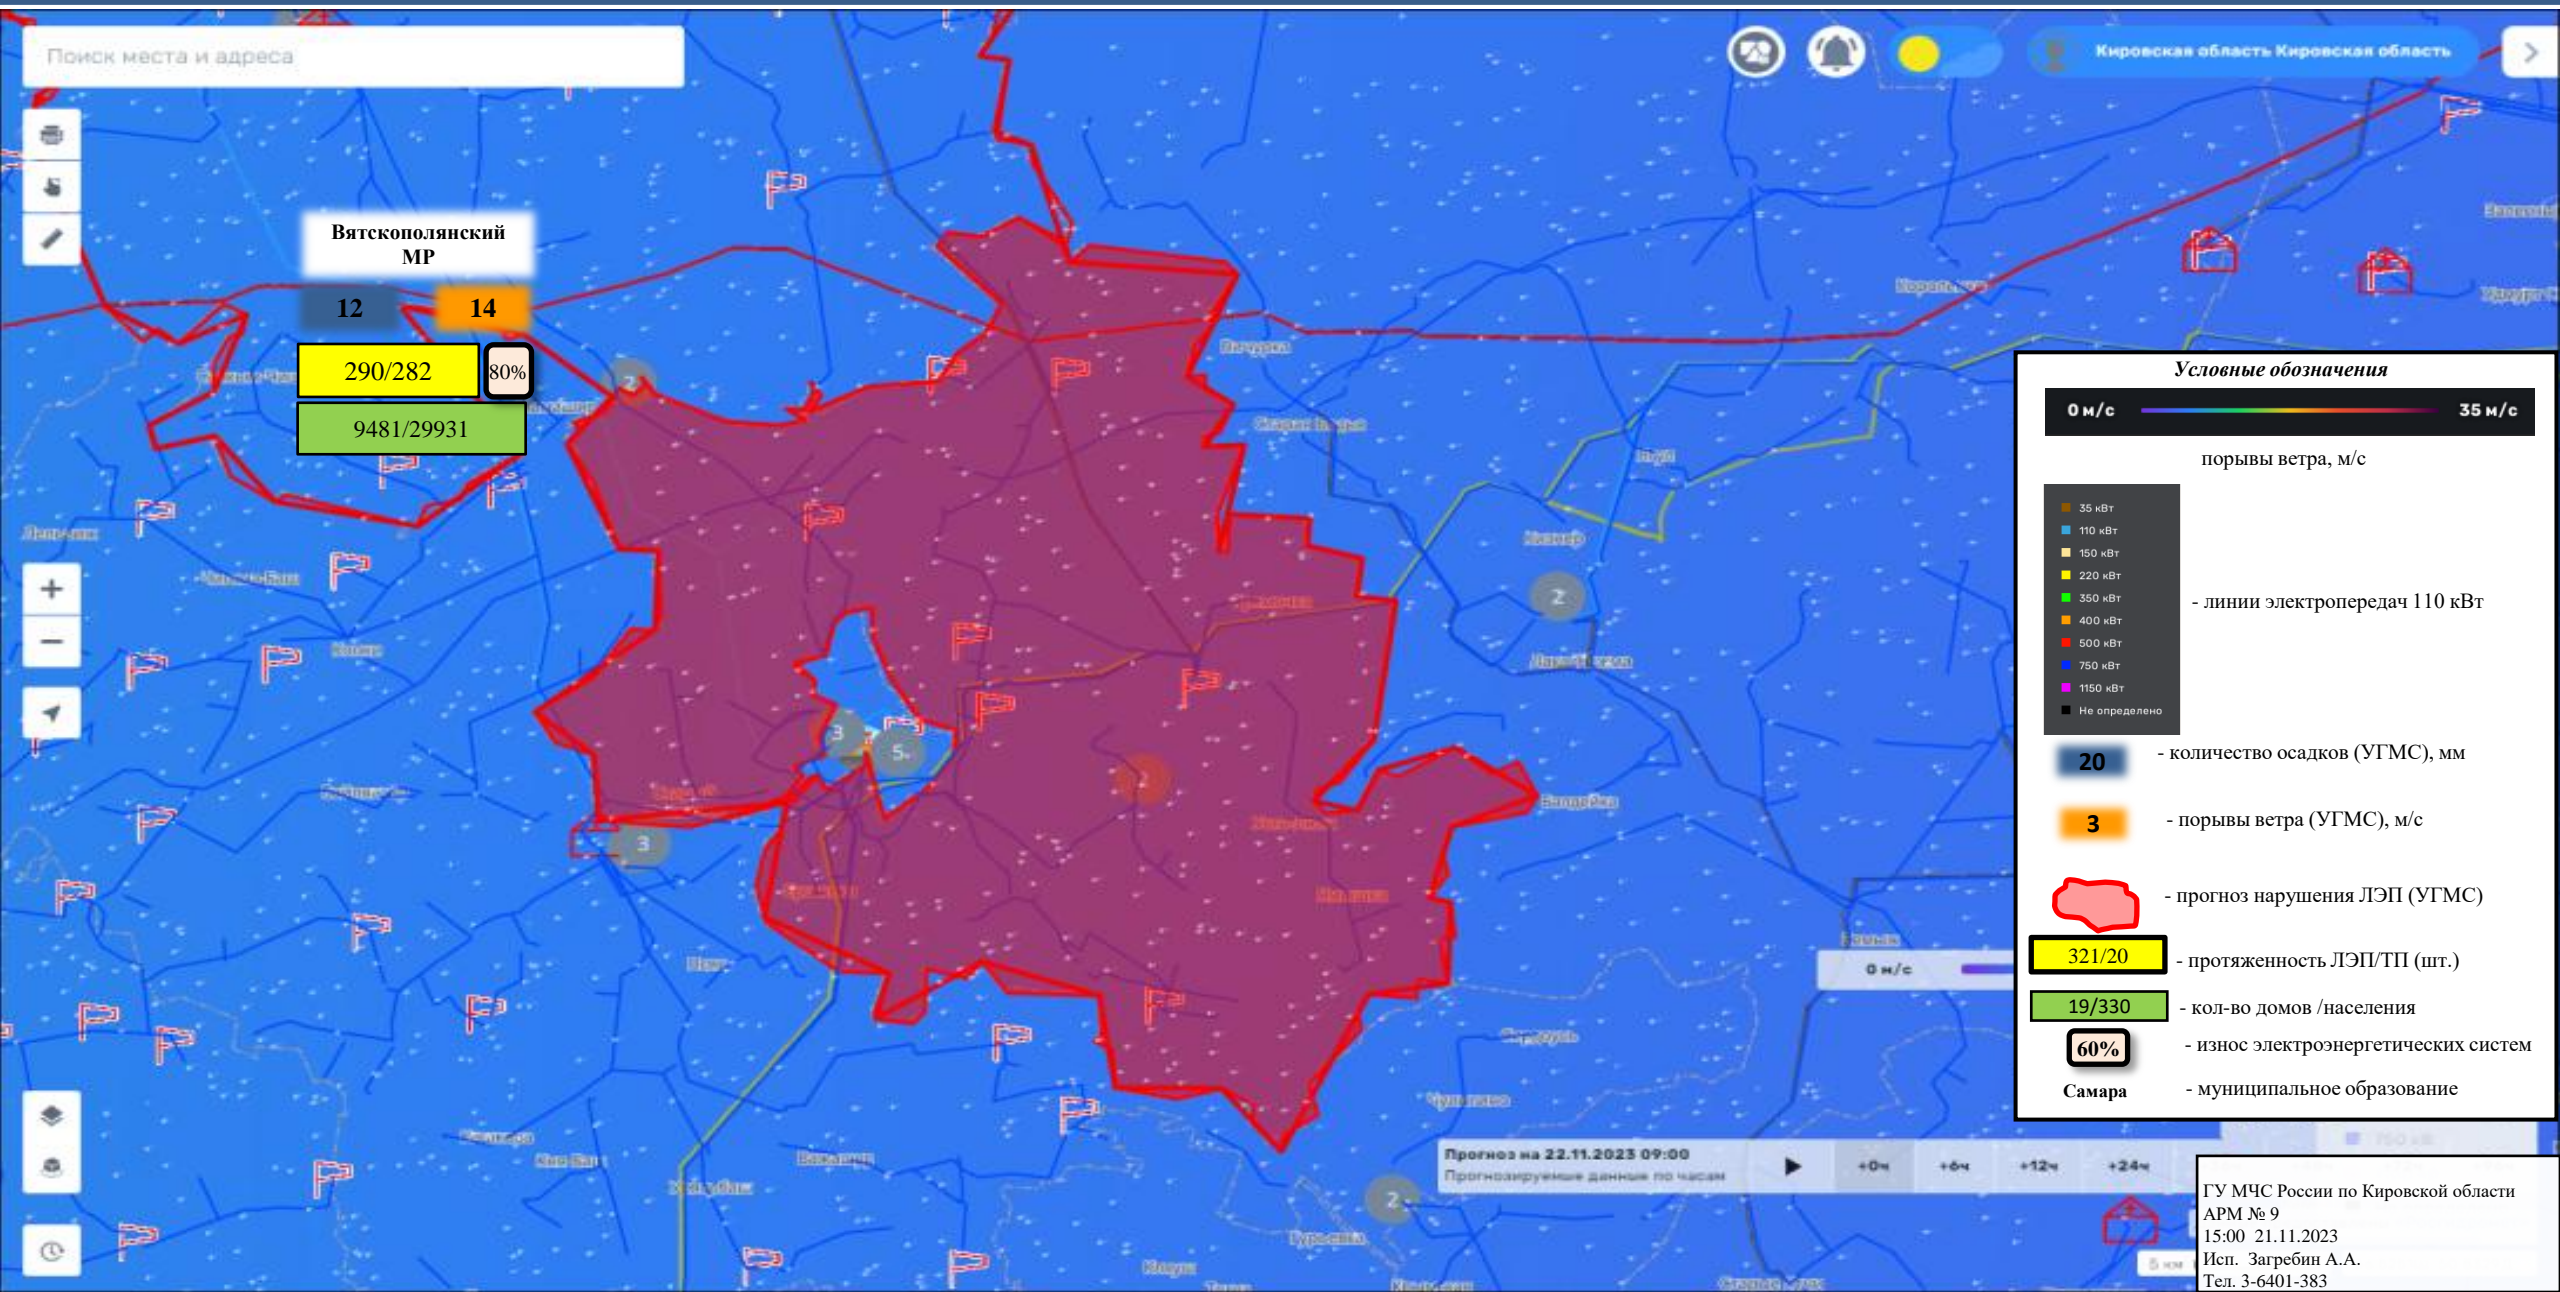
Поиск места и адреса

Кировская область Кировская область

Вятскополянский МР

12

14

290/282

80%

9481/29931

Условные обозначения

0 м/с

35 м/с

порывы ветра, м/с

35 кВт
110 кВт
150 кВт
220 кВт
350 кВт
400 кВт
500 кВт
750 кВт
1150 кВт
Не определено

- линии электропередач 110 кВт

20

- количество осадков (УГМС), мм

3

- порывы ветра (УГМС), м/с

- прогноз нарушения ЛЭП (УГМС)

321/20

- протяженность ЛЭП/ТП (шт.)

19/330

- кол-во домов /населения

60%

- износ электроэнергетических систем

Самара

- муниципальное образование

2

3

5

3

2

2

0 м/с

Прогноз на 22.11.2023 09:00
Прогнозируемые данные по часам

+0ч
+6ч
+12ч
+24ч

ГУ МЧС России по Кировской области
АРМ № 9
15:00 21.11.2023
Исп. Загребин А.А.
Тел. 3-6401-383